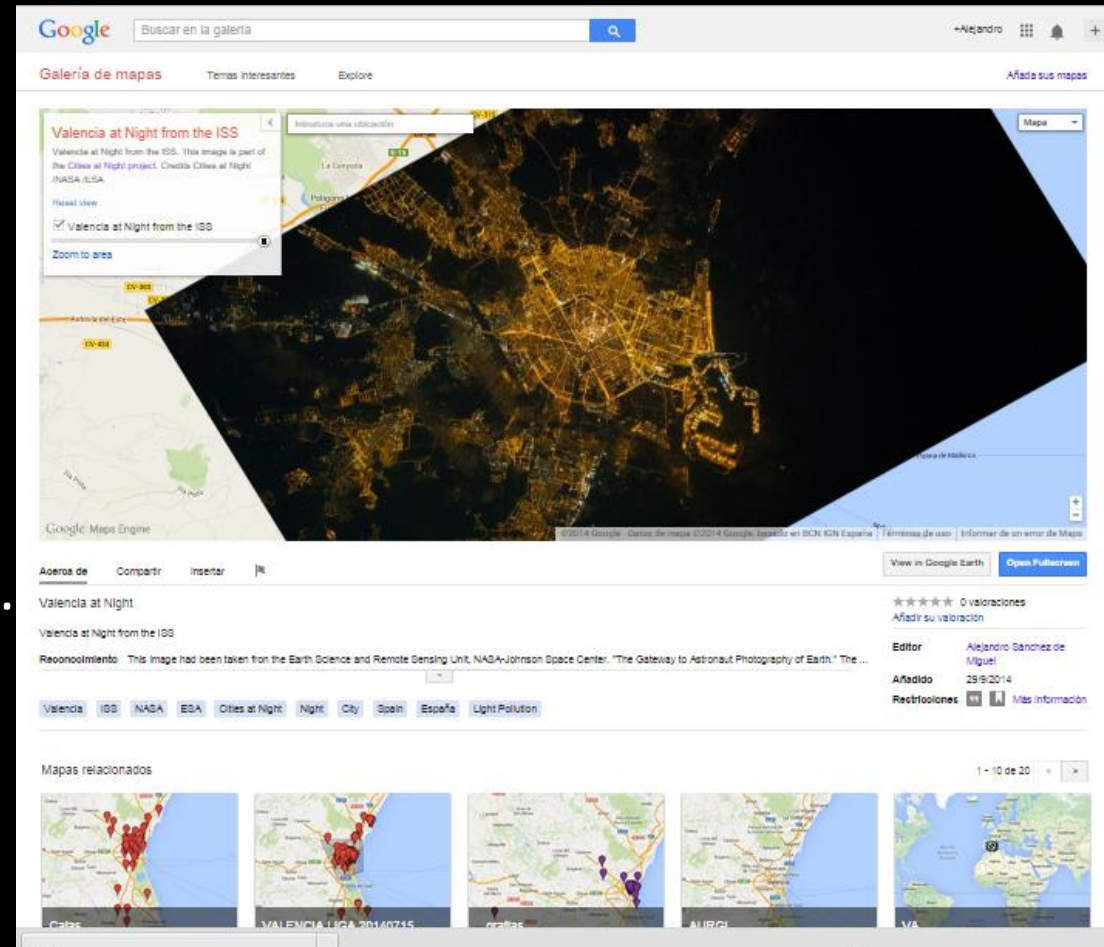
Google Buscar en la galería

+Alejandro

Galería de mapas Temas interesantes Explore

Añada sus mapas

Valencia at Night from the ISS

Valencia at Night from the ISS. This image is part of the Cities at Night project. Credits Cities at Night /NASA /ESA

Reset view

Valencia at Night from the ISS

Zoom to area

Introduzca una ubicación

Mapa

La Canyada

Google Maps Engine

©2014 Google · Datos de mapa ©2014 Google, basado en BCN IGN España Términos de uso Informar de un error de Maps

Acerca de Compartir Insertar

View in Google Earth Open Fullscreen

Valencia at Night

Valencia at Night from the ISS

Reconocimiento This image had been taken from the Earth Science and Remote Sensing Unit, NASA-Johnson Space Center. "The Gateway to Astronaut Photography of Earth." The ...

Valencia ISS NASA ESA Cities at Night Night City Spain España Light Pollution

0 valoraciones
Añadir su valoración

Editor Alejandro Sánchez de Miguel
Añadido 29/9/2014
Restricciones Más información

Mapas relacionados

1 - 10 de 20

Calas

VALENCIA LIGA 20140715

graffas

AURGI

VA